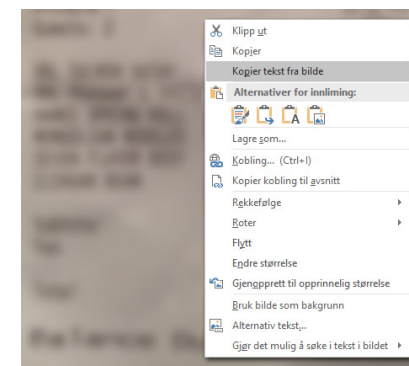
Klipp ut
Kopier
Kopier tekst fra bilde
Alternativer for innliming:
Lagre som...
Kobling... (Ctrl+I)
Kopier kobling til avsnitt
Rekkefølge
Roter
Flytt
Endre størrelse
Gjenopprett til opprinnelig størrelse
Bruk bilde som bakgrunn
Alternativ tekst...
Gjør det mulig å søke i tekst i bildet